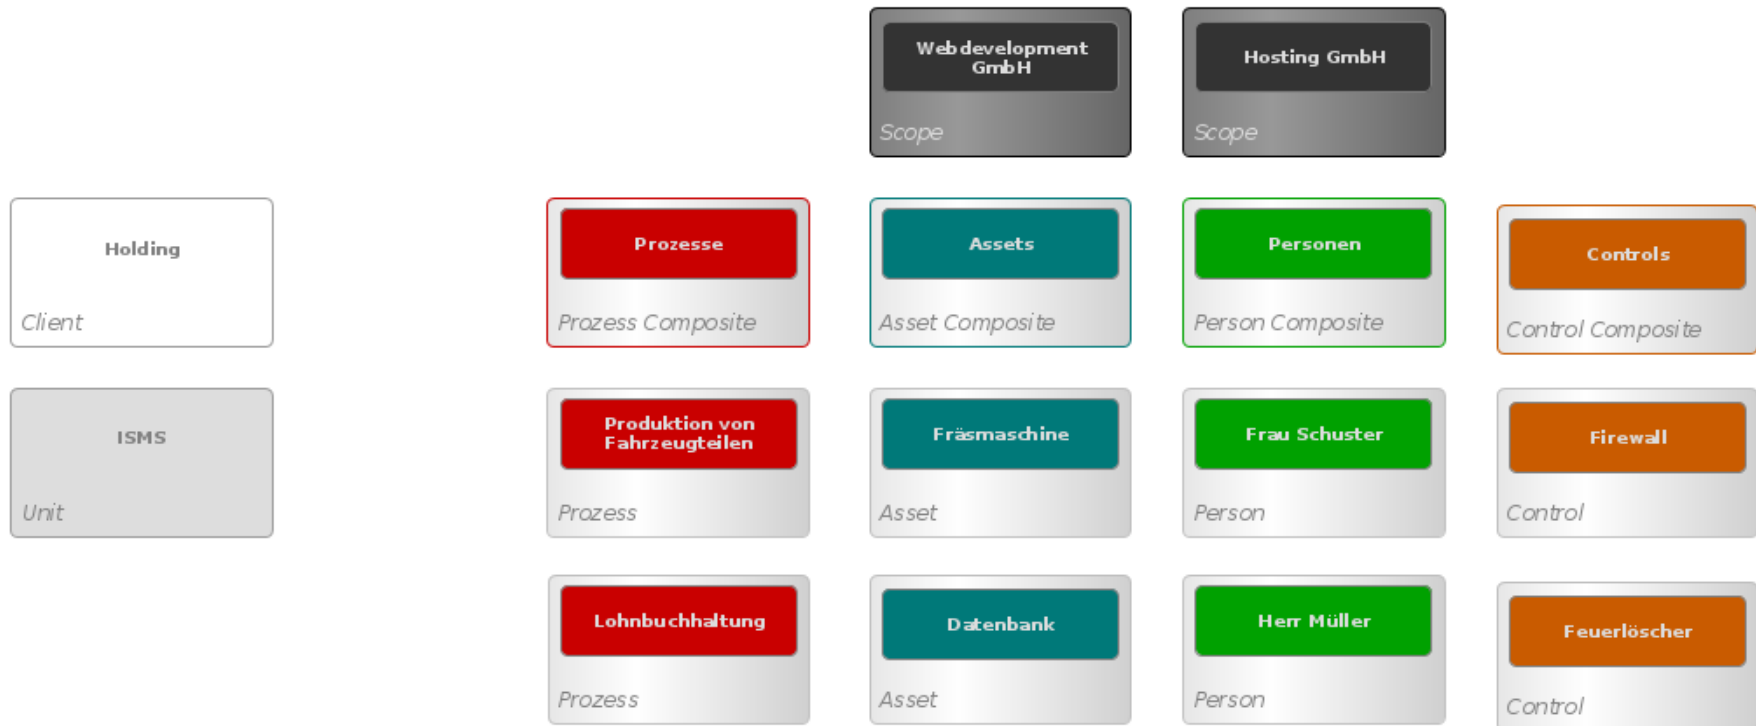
Webdevelopment GmbH
Scope

Hosting GmbH
Scope

Holding
Client

Prozesse
Prozess Composite

Assets
Asset Composite

Personen
Person Composite

Controls
Control Composite

ISMS
Unit

Produktion von Fahrzeugteilen
Prozess

Fräsmaschine
Asset

Frau Schuster
Person

Firewall
Control

Lohnbuchhaltung
Prozess

Datenbank
Asset

Herr Müller
Person

Feuerlöscher
Control